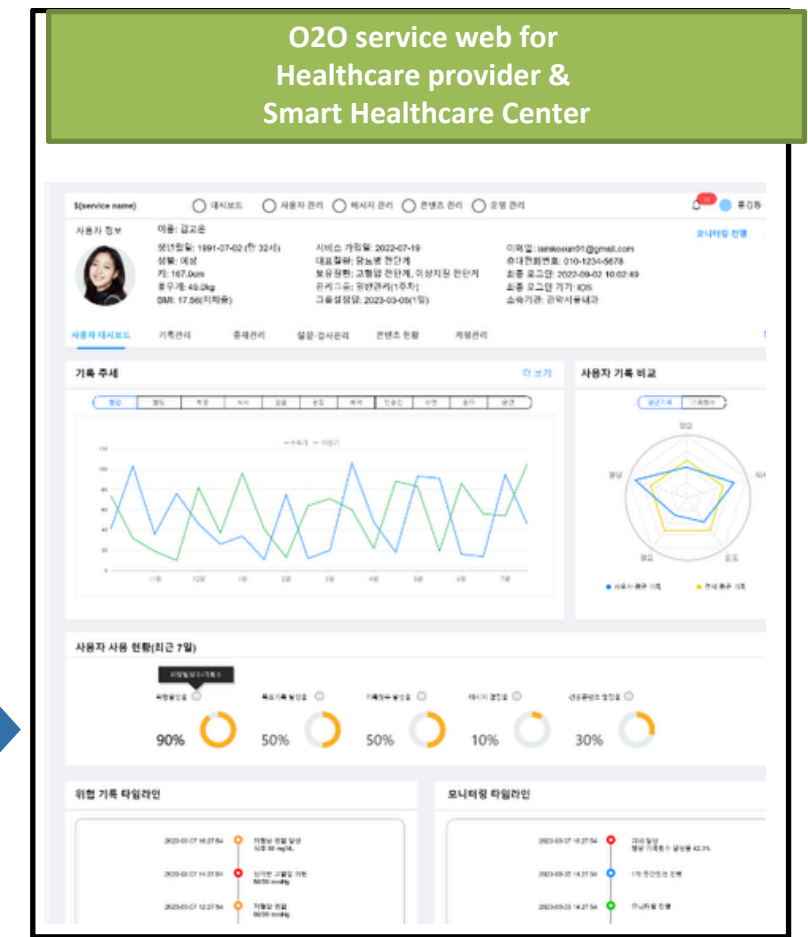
O2O service web for
Healthcare provider &
Smart Healthcare Center

$(service name) 대시보드 사용자 관리 메시지 관리 콘텐츠 관리 운영 관리 홍길동

사용자 정보 이름: 김고은
생년월일: 1991-07-02 (만 32세)
성별: 여성
키: 167.0cm
몸무게: 49.0kg
BMI: 17.56(저체중)
서비스 가입일: 2022-07-19
대표질환: 당뇨병 전단계
보유질환: 고혈압 전단계, 이상지질 전단계
관리그룹: 위험관리(1주차)
그룹설정일: 2023-03-06(1일)
이메일: iamkoeun91@gmail.com
휴대전화번호: 010-1234-5678
최종 로그인: 2022-09-02 10:02:49
최종 로그인 기기: IOS
소속기관: 관악서울내과
모니터링 진행

사용자 대시보드 기록관리 중재관리 설문·검사관리 콘텐츠 현황 계정관리

기록 추세 더 보기
혈압 혈당 혁증 식사 걸음 운동 체중 진증상 수면 음주 흡연
수축기 이완기
11월 12월 1월 2월 3월 4월 5월 6월 7월

사용자 기록 비교
평균기록 기록횟수
혈압 식사 운동 혈당
사용자 평균 기록 전체 평균 기록

사용자 사용 현황(최근 7일)
위험탐정 알림 기록 수
위험발생률 목표기록 달성률 기록횟수 달성률 메시지 열람률 콘텐츠 열람률
90% 50% 50% 10% 30%

위험 기록 타임라인
2023-03-07 16:27:54 저혈당 위험 발생
2023-03-07 14:27:54 심각한 고혈압 위험
2023-03-07 12:27:54 저혈압 위험

모니터링 타임라인
2023-03-07 12:27:54
2023-03-05 14:27:54 1차 중간점검 진행
2023-03-03 14:27:54 모니터링 진행